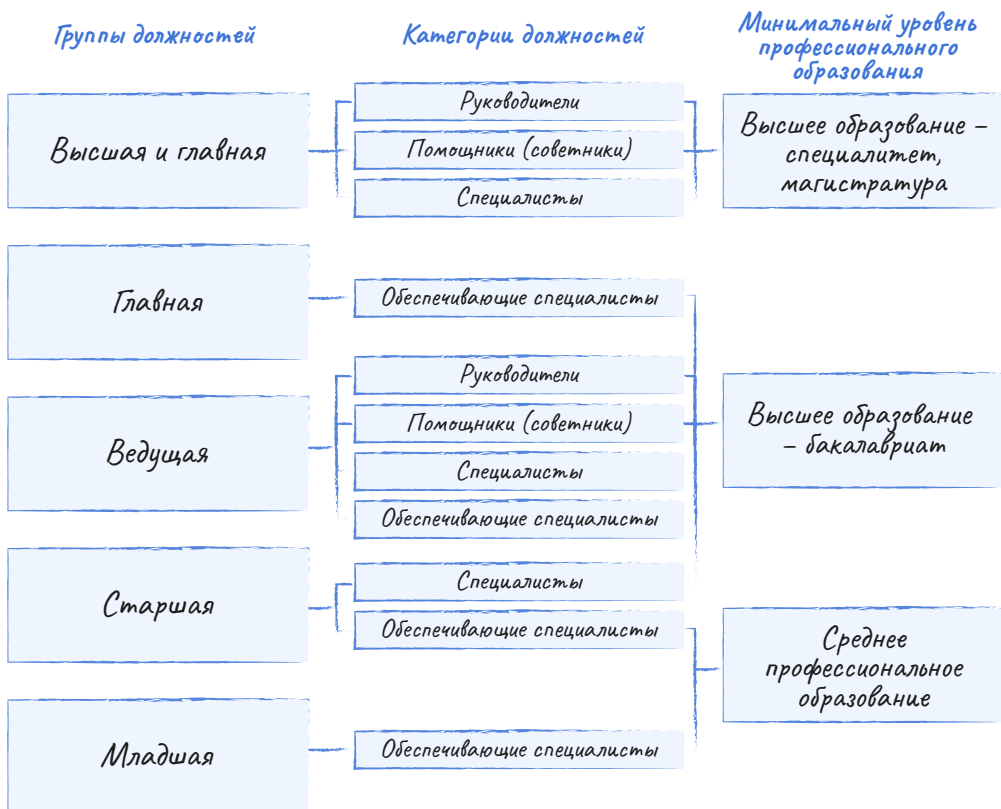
Группы должностей

Категории должностей

Минимальный уровень профессионального образования

Высшая и главная

Руководители

Помощники (советники)

Специалисты

Высшее образование – специалитет, магистратура

Главная

Обеспечивающие специалисты

Ведущая

Руководители

Помощники (советники)

Специалисты

Обеспечивающие специалисты

Высшее образование – бакалавриат

Старшая

Специалисты

Обеспечивающие специалисты

Среднее профессиональное образование

Младшая

Обеспечивающие специалисты